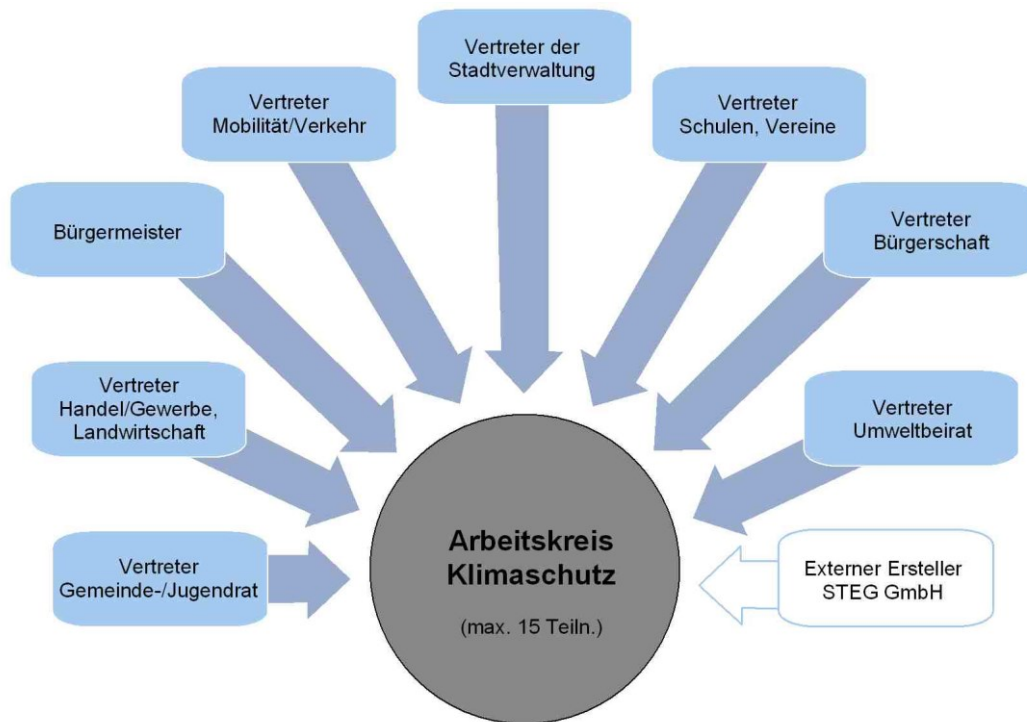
Vertreter der Stadtverwaltung

Vertreter Mobilität/Verkehr

Vertreter Schulen, Vereine

Bürgermeister

Vertreter Bürgerschaft

Vertreter Handel/Gewerbe, Landwirtschaft

Vertreter Umweltbeirat

Vertreter Gemeinde-/Jugendrat

Arbeitskreis Klimaschutz

(max. 15 Teiln.)

Externer Ersteller STEG GmbH